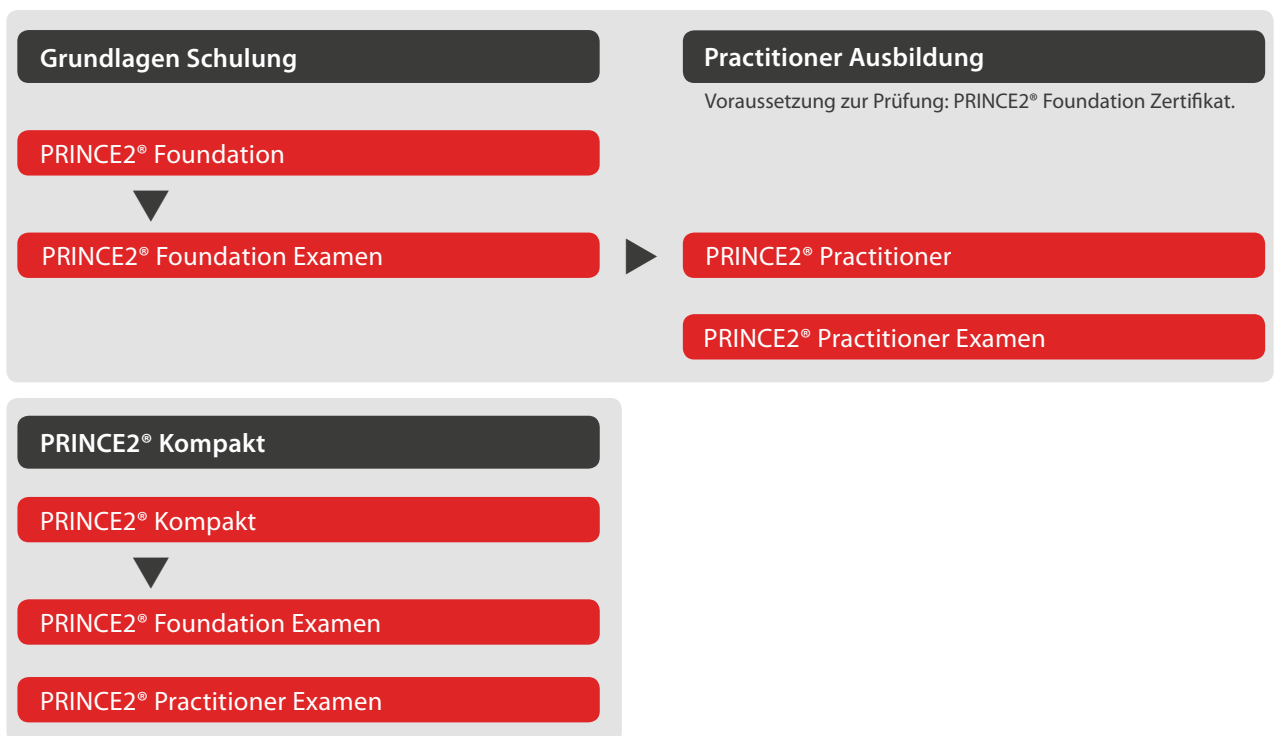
Grundlagen Schulung

PRINCE2® Foundation

PRINCE2® Foundation Examen

Practitioner Ausbildung

Voraussetzung zur Prüfung: PRINCE2® Foundation Zertifikat.

PRINCE2® Practitioner

PRINCE2® Practitioner Examen

PRINCE2® Kompakt

PRINCE2® Kompakt

PRINCE2® Foundation Examen

PRINCE2® Practitioner Examen